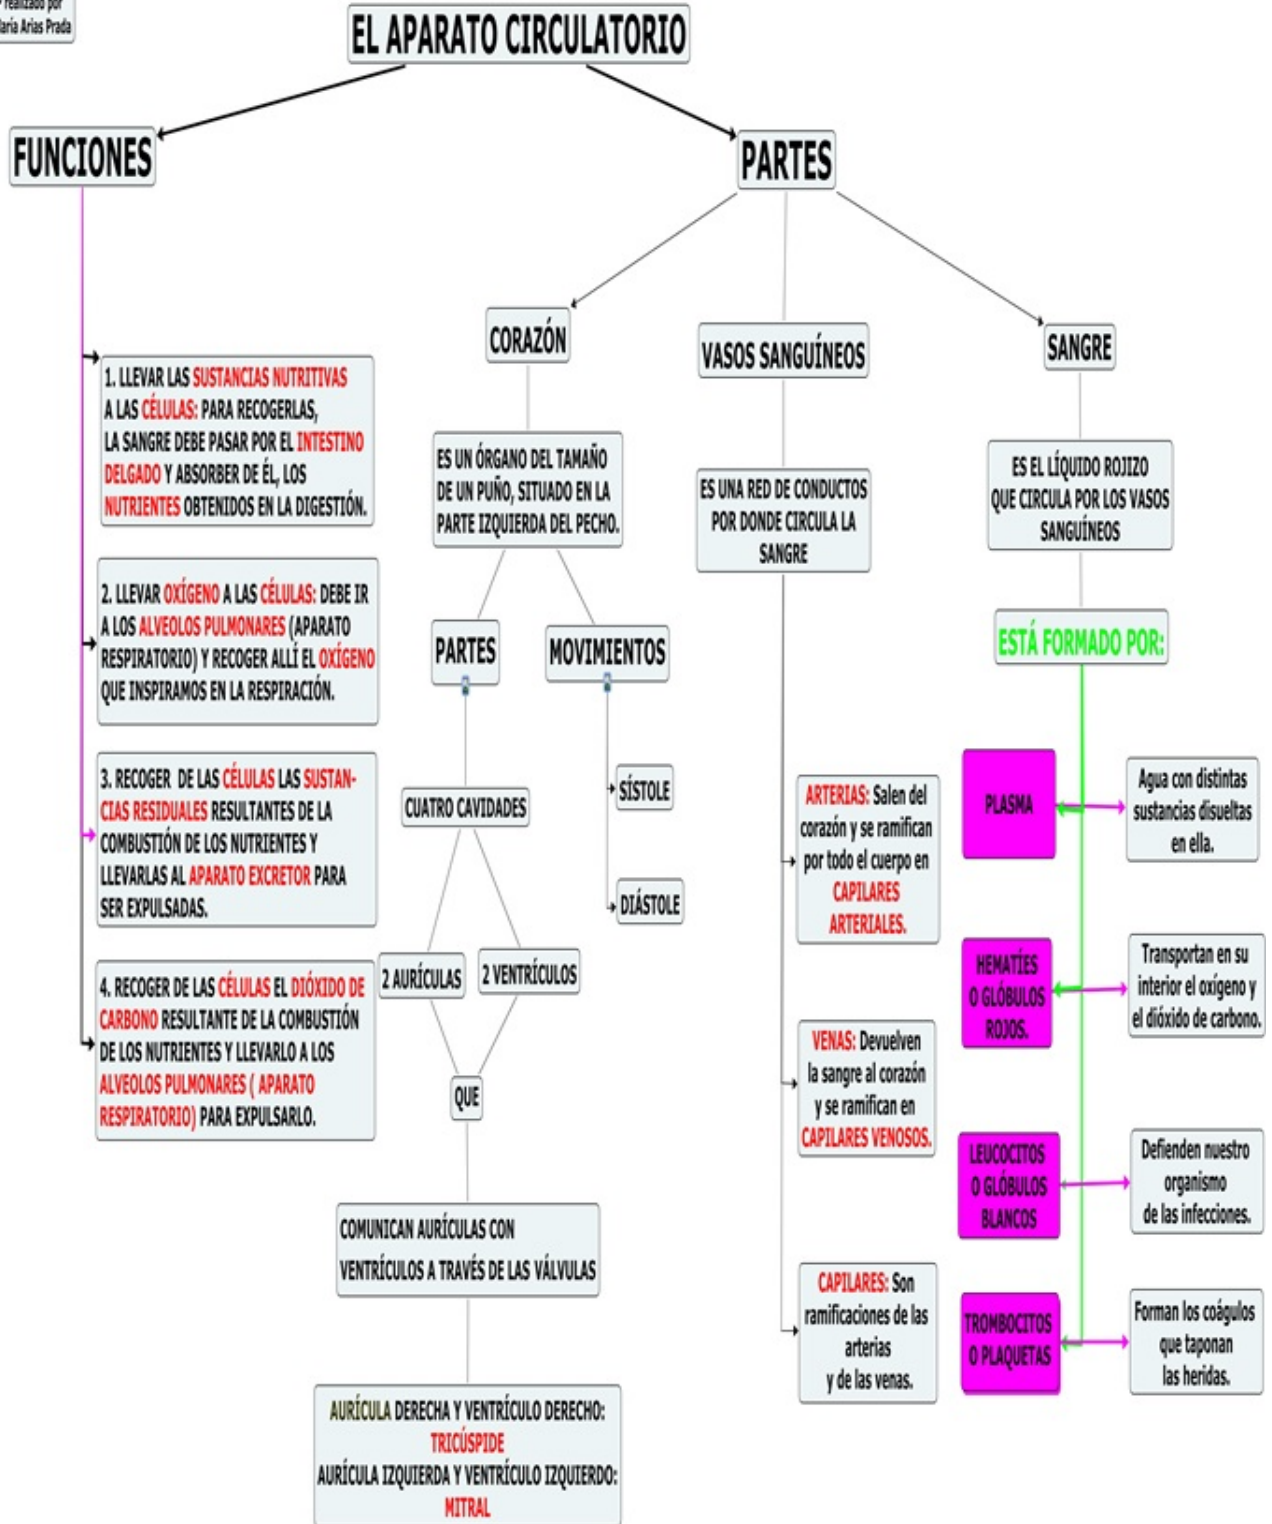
realizado por
María Arias Prada

EL APARATO CIRCULATORIO

FUNCIONES

1. LLEVAR LAS SUSTANCIAS NUTRITIVAS A LAS CÉLULAS: PARA RECOGERLAS, LA SANGRE DEBE PASAR POR EL INTESTINO DELGADO Y ABSORBER DE ÉL, LOS NUTRIENTES OBTENIDOS EN LA DIGESTIÓN.

2. LLEVAR OXÍGENO A LAS CÉLULAS: DEBE IR A LOS ALVEOLOS PULMONARES (APARATO RESPIRATORIO) Y RECOGER ALLÍ EL OXÍGENO QUE INSPIRAMOS EN LA RESPIRACIÓN.

3. RECOGER DE LAS CÉLULAS LAS SUSTANCIAS RESIDUALES RESULTANTES DE LA COMBUSTIÓN DE LOS NUTRIENTES Y LLEVARLAS AL APARATO EXCRETOR PARA SER EXPULSADAS.

4. RECOGER DE LAS CÉLULAS EL DIÓXIDO DE CARBONO RESULTANTE DE LA COMBUSTIÓN DE LOS NUTRIENTES Y LLEVARLO A LOS ALVEOLOS PULMONARES ( APARATO RESPIRATORIO) PARA EXPULSARLO.

PARTES

CORAZÓN

ES UN ÓRGANO DEL TAMAÑO DE UN PUÑO, SITUADO EN LA PARTE IZQUIERDA DEL PECHO.

PARTES

MOVIMIENTOS

SÍSTOLE

DIÁSTOLE

CUATRO CAVIDADES

2 AURÍCULAS

2 VENTRÍCULOS

QUE

COMUNICAN AURÍCULAS CON VENTRÍCULOS A TRAVÉS DE LAS VÁLVULAS

AURÍCULA DERECHA Y VENTRÍCULO DERECHO: TRICÚSPIDE
AURÍCULA IZQUIERDA Y VENTRÍCULO IZQUIERDO: MITRAL

VASOS SANGUÍNEOS

ES UNA RED DE CONDUCTOS POR DONDE CIRCULA LA SANGRE

ARTERIAS: Salen del corazón y se ramifican por todo el cuerpo en CAPILARES ARTERIALES.

VENAS: Devuelven la sangre al corazón y se ramifican en CAPILARES VENOSOS.

CAPILARES: Son ramificaciones de las arterias y de las venas.

SANGRE

ES EL LÍQUIDO ROJIZO QUE CIRCULA POR LOS VASOS SANGUÍNEOS

ESTÁ FORMADO POR:

PLASMA

Agua con distintas sustancias disueltas en ella.

HEMATÍES O GLÓBULOS ROJOS.

Transportan en su interior el oxígeno y el dióxido de carbono.

LEUCOCITOS O GLÓBULOS BLANCOS

Defienden nuestro organismo de las infecciones.

TROMBOCITOS O PLAQUETAS

Forman los coágulos que taponan las heridas.